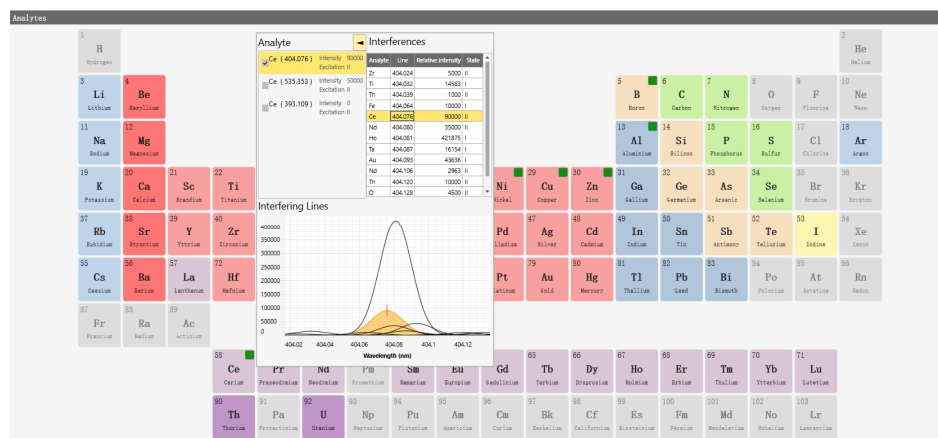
Analytes

1 H Hydrogen
2 He Helium
3 Li Lithium
4 Be Beryllium
5 B Boron
6 C Carbon
7 N Nitrogen
8 O Oxygen
9 F Fluorine
10 Ne Neon
11 Na Sodium
12 Mg Magnesium
13 Al Aluminium
14 Si Silicon
15 P Phosphorus
16 S Sulfur
17 Cl Chlorine
18 Ar Argon
19 K Potassium
20 Ca Calcium
21 Sc Scandium
22 Ti Titanium
Ni Nickel
29 Cu Copper
30 Zn Zinc
31 Ga Gallium
32 Ge Germanium
33 As Arsenic
34 Se Selenium
35 Br Bromine
36 Kr Krypton
37 Rb Rubidium
38 Sr Strontium
39 Y Yttrium
40 Zr Zirconium
Pd Palladium
47 Ag Silver
48 Cd Cadmium
49 In Indium
50 Sn Tin
51 Sb Antimony
52 Te Tellurium
53 I Iodine
54 Xe Xenon
55 Cs Caesium
56 Ba Barium
57 La Lanthanum
72 Hf Hafnium
Pt Platinum
79 Au Gold
80 Hg Mercury
81 Tl Thallium
82 Pb Lead
83 Bi Bismuth
84 Po Polonium
85 At Astatine
86 Rn Radon
87 Fr Francium
88 Ra Radium
89 Ac Actinium
58 Ce Cerium
Pr Praseodymium
Nd Neodymium
Pm Promethium
Sm Samarium
Eu Europium
Gd Gadolinium
65 Tb Terbium
66 Dy Dysprosium
67 Ho Holmium
68 Er Erbium
69 Tm Thulium
70 Yb Ytterbium
71 Lu Lutetium
90 Th Thorium
91 Pa Protactinium
92 U Uranium
93 Np Neptunium
94 Pu Plutonium
95 Am Americium
96 Cm Curium
97 Bk Berkelium
98 Cf Californium
99 Es Einsteinium
100 Fm Fermium
101 Md Mendelevium
102 No Nobelium
103 Lr Lawrencium

Analyte
Ce ( 404.076 ) Intensity 90000 Excitation II
Ce ( 535.353 ) Intensity 50000 Excitation II
Ce ( 393.109 ) Intensity 0 Excitation II

Interferences

| Analyte | Line | Relative intensity | State |
|---|---|---|---|
| Zr | 404.024 | 5000 | II |
| Ti | 404.032 | 14583 | I |
| Th | 404.039 | 1000 | II |
| Fe | 404.064 | 10000 | I |
| Ce | 404.076 | 90000 | II |
| Nd | 404.080 | 35000 | II |
| Ho | 404.081 | 421875 | I |
| Te | 404.087 | 16154 | I |
| Au | 404.093 | 43636 | I |
| Nd | 404.106 | 2963 | II |
| Th | 404.120 | 10000 | II |
| O | 404.128 | 4500 | II |

Interfering Lines
400000
350000
300000
250000
200000
150000
100000
50000
0
404.02 404.04 404.06 404.08 404.1 404.12
Wavelength (nm)